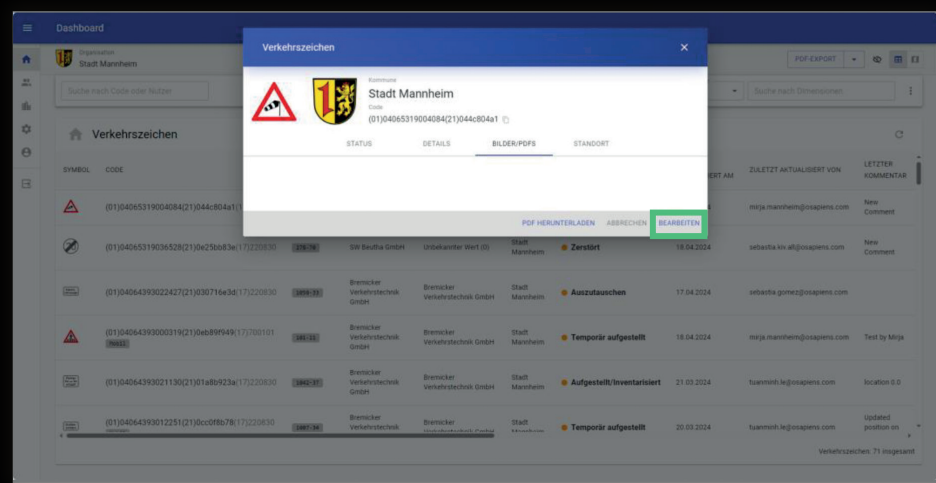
Dashboard

Organisation
Stadt Mannheim

PDF-EXPORT

Suche nach Code oder Nutzer

Suche nach Dimensionen

Verkehrszeichen

| SYMBOL | CODE | | | | | | ERT AM | ZULETZT AKTUALISIERT VON | LETZTER KOMMENTAR |
|---|---|---|---|---|---|---|---|---|---|
| | (01)04065319004084(21)044c804a1(1 | | | | | | | mirja.mannheim@osapiens.com | New Comment |
| | (01)04065319036528(21)0e25bb83e(17)220830 | 278-78 | SW Beuthia GmbH | Unbekannter Wert (0) | Stadt Mannheim | Zerstört | 18.04.2024 | sebastia.kiv.all@osapiens.com | New Comment |
| | (01)04064393022427(21)030716e3d(17)220830 | 2859-39 | Bremicker Verkehrstechnik GmbH | Bremicker Verkehrstechnik GmbH | Stadt Mannheim | Auszutauschen | 17.04.2024 | sebastia.gomez@osapiens.com | |
| | (01)04064393000319(21)0eb89f949(17)700101 | 101-11 | Bremicker Verkehrstechnik GmbH | Bremicker Verkehrstechnik GmbH | Stadt Mannheim | Temporär aufgestellt | 18.04.2024 | mirja.mannheim@osapiens.com | Test by Mirja |
| | (01)04064393021130(21)01a8b923a(17)220830 | 1042-37 | Bremicker Verkehrstechnik GmbH | Bremicker Verkehrstechnik GmbH | Stadt Mannheim | Aufgestellt/Inventarisiert | 21.03.2024 | tuanminh.le@osapiens.com | location 0.0 |
| | (01)04064393012251(21)0cc0f8b78(17)220830 | 1087-34 | Bremicker Verkehrstechnik GmbH | Bremicker Verkehrstechnik GmbH | Stadt Mannheim | Temporär aufgestellt | 20.03.2024 | tuanminh.le@osapiens.com | Updated position on |

Verkehrszeichen: 71 insgesamt

Verkehrszeichen

Kommune
Stadt Mannheim
Code
(01)04065319004084(21)044c804a1

STATUS DETAILS BILDER/PDFS STANDORT

PDF HERUNTERLADEN ABBRECHEN BEARBEITEN